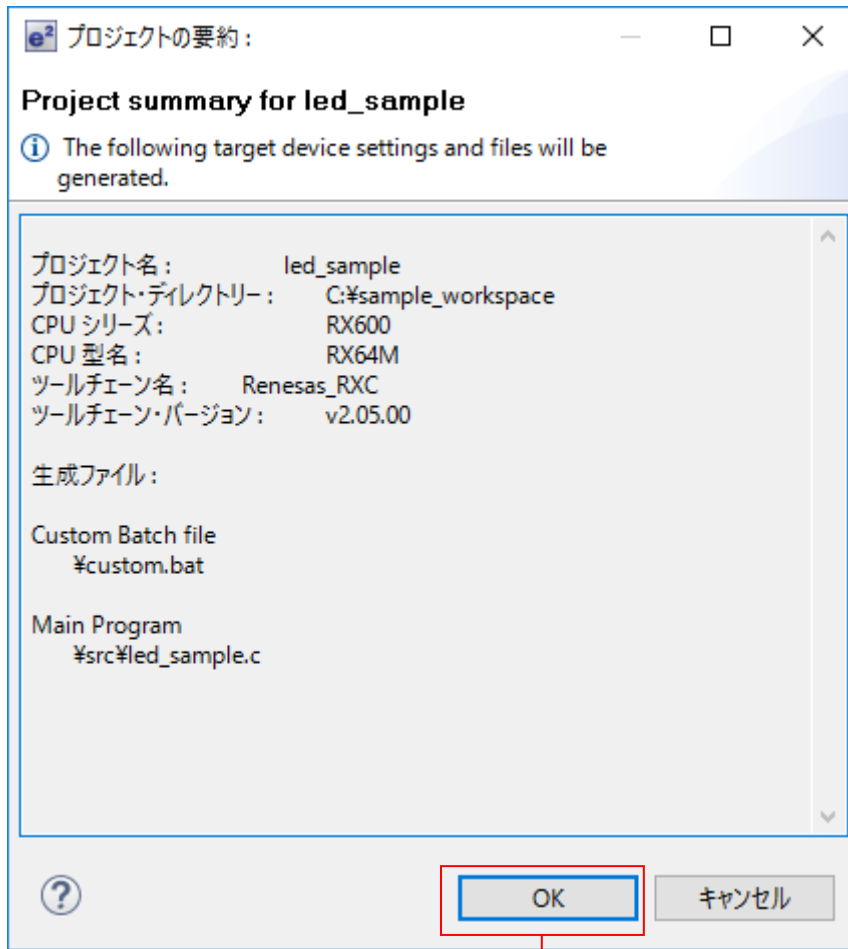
e² プロジェクトの要約：

Project summary for led_sample

The following target device settings and files will be generated.

プロジェクト名： led_sample
プロジェクト・ディレクトリー： C:¥sample_workspace
CPU シリーズ： RX600
CPU 型名： RX64M
ツールチェーン名： Renesas_RXC
ツールチェーン・バージョン： v2.05.00

生成ファイル：

Custom Batch file
¥custom.bat

Main Program
¥src¥led_sample.c

?

OK

キャンセル